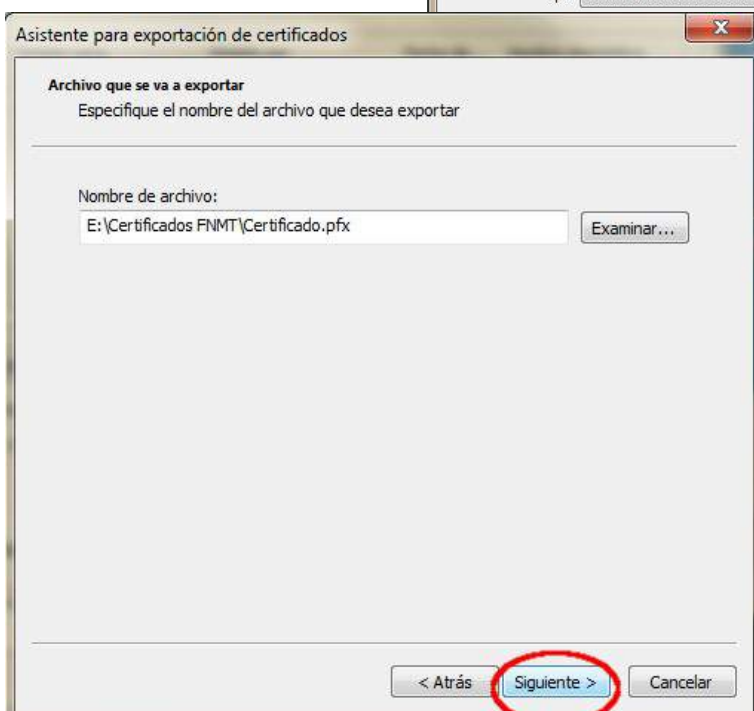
Asistente para exportación de certificados

Archivo que se va a exportar
Especifique el nombre del archivo que desea exportar

Nombre de archivo:
E:\Certificados FNMT\Certificado.pfx
Examinar...

< Atrás
Siguiente >
Cancelar